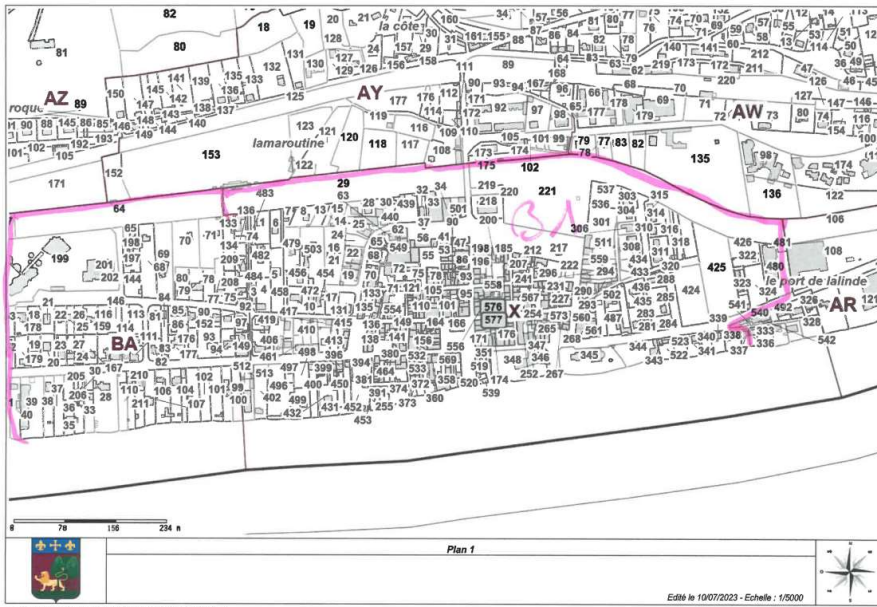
AZ
AY
AW
BA
X
AR
la côte
lamaroutine
le port de lalinde
82
80
18
19
81
153
118
120
135
136
171
221
102
106
108
199
425
124
542
453
539
576
577
B1

0 78 156 234 m

Plan 1

Edité le 10/07/2023 - Echelle : 1/5000